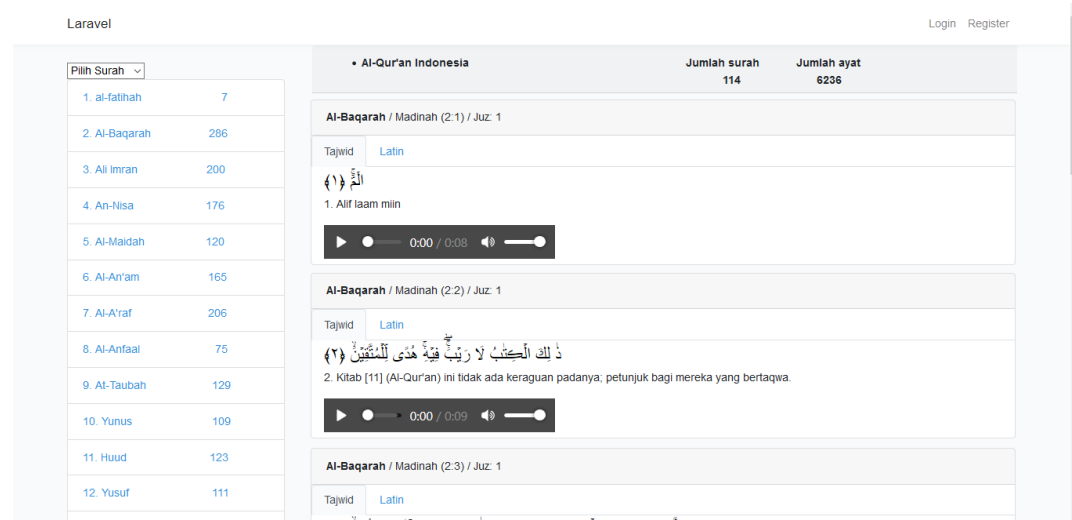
Laravel

Login Register

Pilih Surah

1. al-fatihah 7
2. Al-Baqarah 286
3. Ali Imran 200
4. An-Nisa 176
5. Al-Maidah 120
6. Al-An'am 165
7. Al-A'raf 206
8. Al-Anfaal 75
9. At-Taubah 129
10. Yunus 109
11. Huud 123
12. Yusuf 111

• Al-Qur'an Indonesia

Jumlah surah 114

Jumlah ayat 6236

Al-Baqarah / Madinah (2:1) / Juz: 1

Tajwid Latin

الٓمٓ ﴿١﴾

1. Alif laam miin

0:00 / 0:08

Al-Baqarah / Madinah (2:2) / Juz: 1

Tajwid Latin

ذٰلِكَ الْكِتٰبُ لَا رَيْبَ ۛ فِيْهِ ۛ هُدًى لِّلْمُتَّقِيْنَۙ ﴿٢﴾

2. Kitab [11] (Al-Qur'an) ini tidak ada keraguan padanya; petunjuk bagi mereka yang bertaqwa.

0:00 / 0:09

Al-Baqarah / Madinah (2:3) / Juz: 1

Tajwid Latin